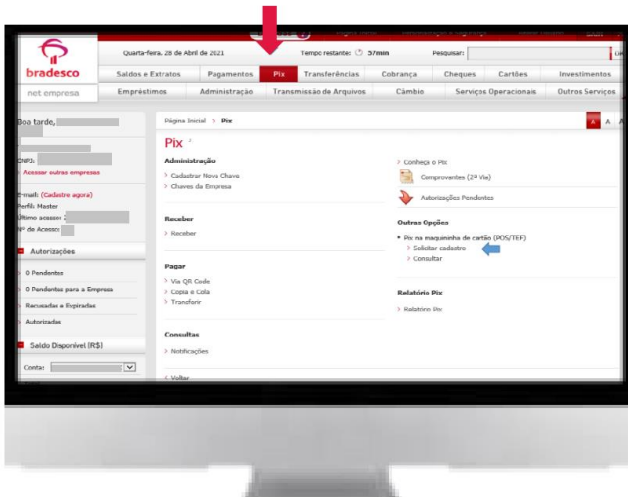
bradesco

net empresa

Quarta-feira, 28 de Abril de 2021

Tempo restante: 57min

Pesquisar:

Saldos e Extratos | Pagamentos | Pix | Transferências | Cobrança | Cheques | Cartões | Investimentos

Empréstimos | Administração | Transmissão de Arquivos | Câmbio | Serviços Operacionais | Outros Serviços

Boa tarde, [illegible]

CNPJ: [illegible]

Acessar outras empresas

E-mail: (Cadastre agora)

Perfil: Master

Último acesso: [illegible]

Nº de Acesso: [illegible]

Autorizações

0 Pendentes

0 Pendentes para a Empresa

Recusadas e Expiradas

Autorizadas

Saldo Disponível (R$)

Conta:

Página Inicial > Pix

Pix

Administração

> Cadastrar Nova Chave

> Chaves da Empresa

Receber

> Receber

Pagar

> Via QR Code

> Copia e Cola

> Transferir

Consultas

> Notificações

< Voltar

> Conheça o Pix

Comprovantes (2ª Via)

Autorizações Pendentes

Outras Opções

• Pix na maquininha de cartão (POS/TEF)

> Solicitar cadastro

> Consultar

Relatório Pix

> Relatório Pix